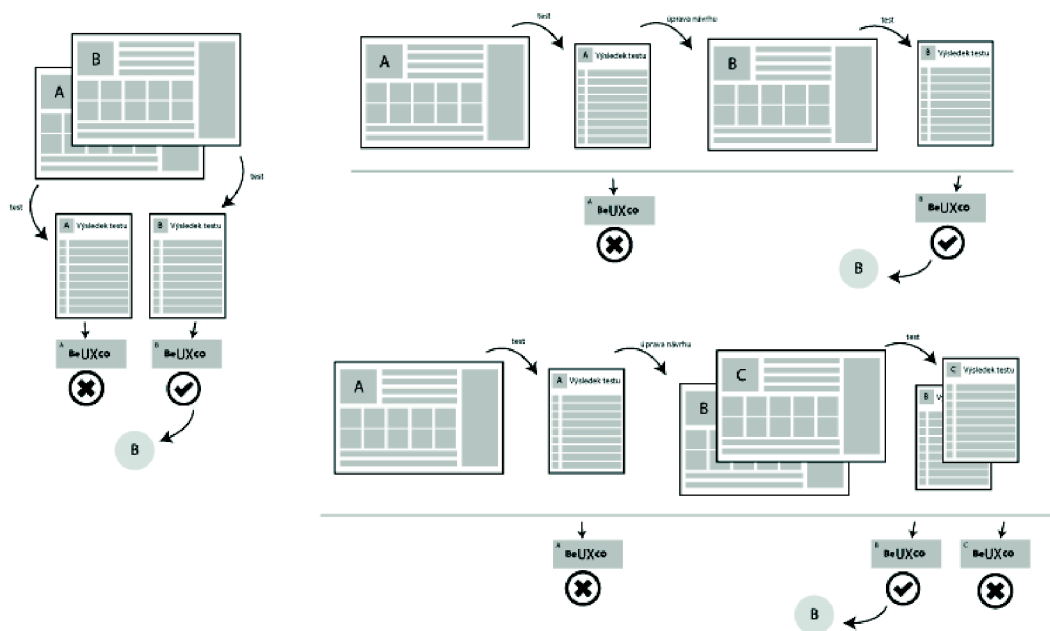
B
A
test
test
A Výsledek testu
B Výsledek testu
A BeUXco
B BeUXco
B

test
úprava návrhu
test
A
A Výsledek testu
B
B Výsledek testu
A BeUXco
B BeUXco
B

test
úprava návrhu
test
A
A Výsledek testu
C
B
C Výsledek testu
B V
A BeUXco
B BeUXco
C BeUXco
B